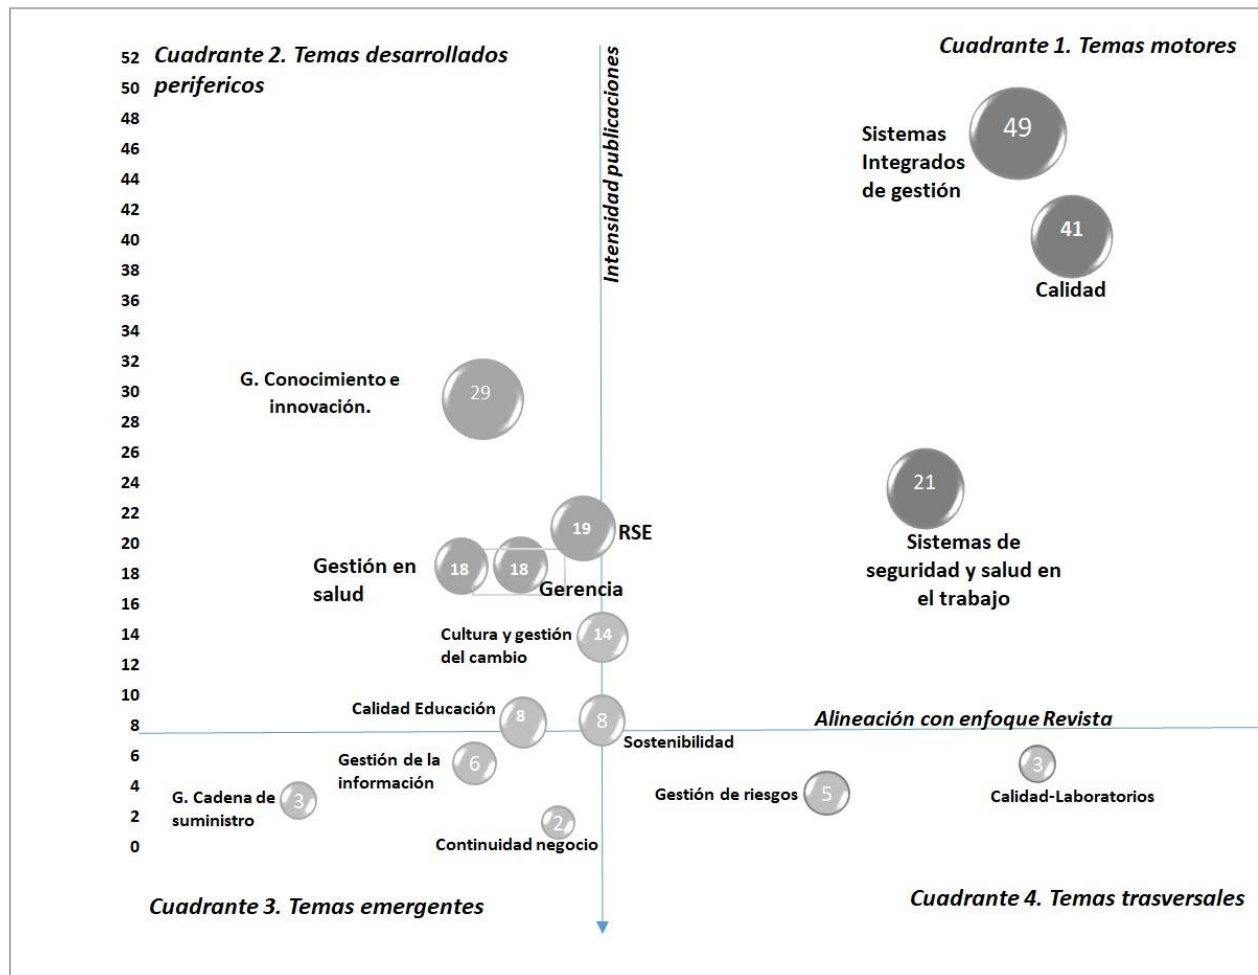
Cuadrante 2. Temas desarrollados perifericos

Cuadrante 1. Temas motores

Intensidad publicaciones

52
50
48
46
44
42
40
38
36
34
32
30
28
26
24
22
20
18
16
14
12
10
8
6
4
2
0

Sistemas Integrados de gestión 49

41 Calidad

G. Conocimiento e innovación. 29

21 Sistemas de seguridad y salud en el trabajo

19 RSE

Gestión en salud 18

18 Gerencia

Cultura y gestión del cambio 14

Calidad Educación 8

8 Sostenibilidad

Alineación con enfoque Revista

Gestión de la información 6

G. Cadena de suministro 3

2 Continuidad negocio

Gestión de riesgos 5

3 Calidad-Laboratorios

Cuadrante 3. Temas emergentes

Cuadrante 4. Temas trasversales